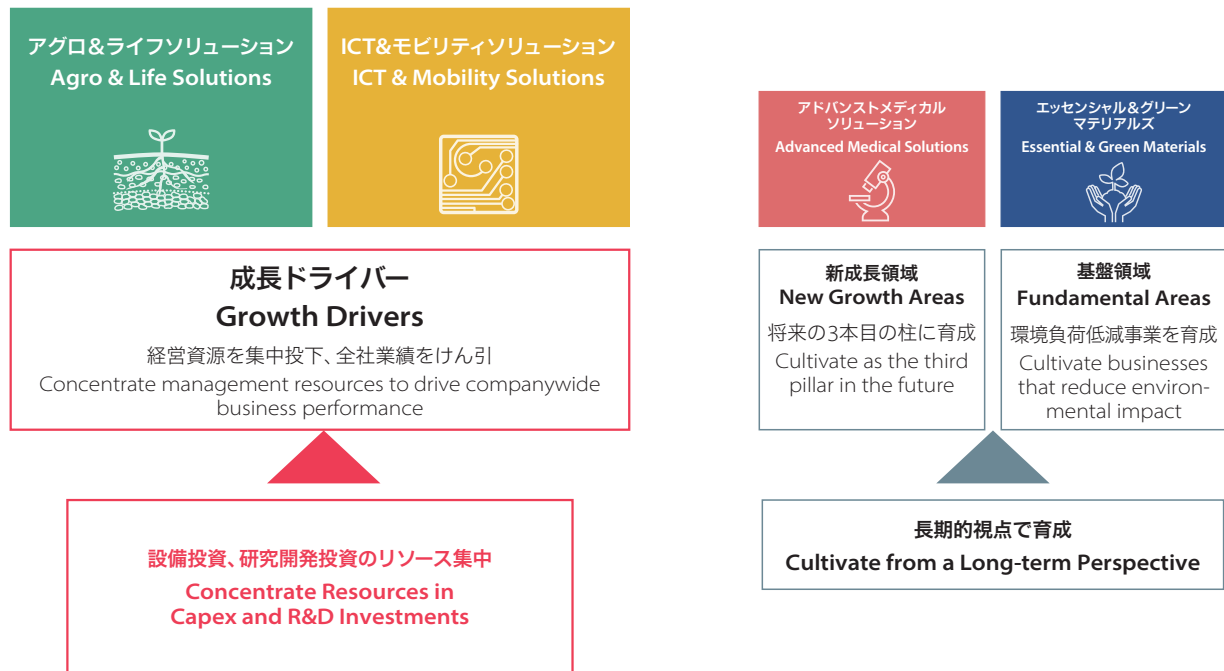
アグロ＆ライフソリューション
Agro & Life Solutions

ICT&モビリティソリューション
ICT & Mobility Solutions

成長ドライバー
Growth Drivers

経営資源を集中投下、全社業績をけん引
Concentrate management resources to drive companywide business performance

設備投資、研究開発投資のリソース集中
Concentrate Resources in Capex and R&D Investments

アドバンストメディカルソリューション
Advanced Medical Solutions

エッセンシャル＆グリーンマテリアルズ
Essential & Green Materials

新成長領域
New Growth Areas

将来の3本目の柱に育成
Cultivate as the third pillar in the future

基盤領域
Fundamental Areas

環境負荷低減事業を育成
Cultivate businesses that reduce environmental impact

長期的視点で育成
Cultivate from a Long-term Perspective